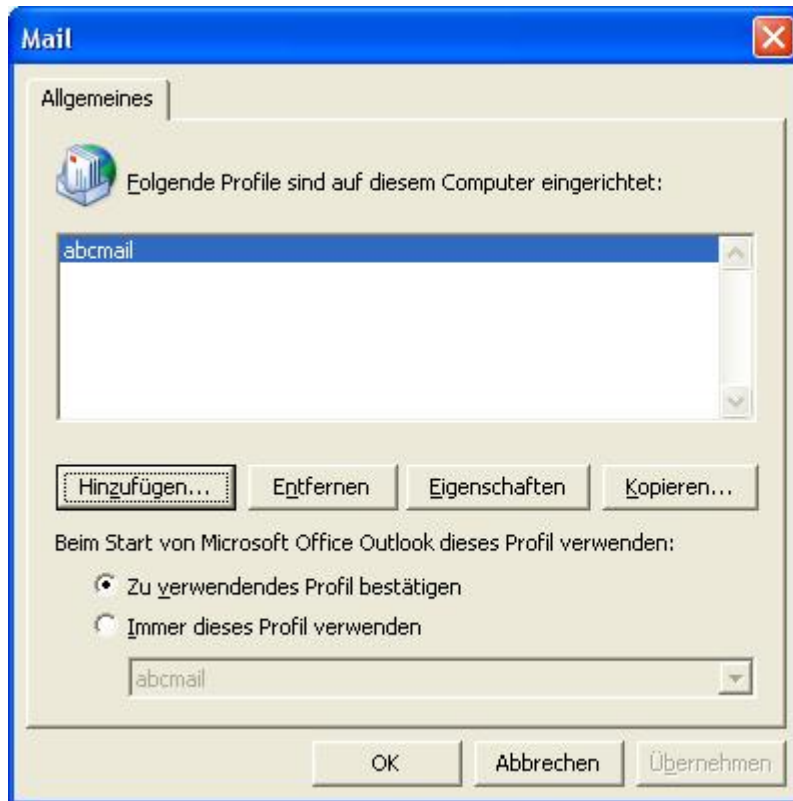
Mail

Allgemeines

Folgende Profile sind auf diesem Computer eingerichtet:

abcmail

Hinzufügen... Entfernen Eigenschaften Kopieren...

Beim Start von Microsoft Office Outlook dieses Profil verwenden:

Zu verwendendes Profil bestätigen

Immer dieses Profil verwenden

abcmail

OK Abbrechen Übernehmen